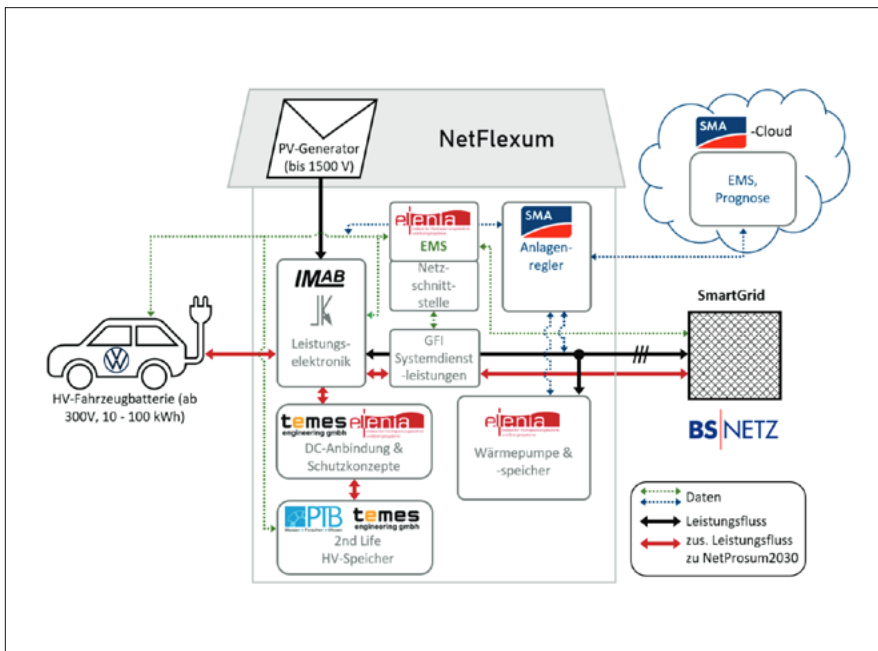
NetFlexum

PV-Generator (bis 1500 V)

SMA -Cloud

EMS, Prognose

elenia EMS

Netz-schnitt-stelle

SMA Anlagen-regler

IMAB

Leistungs-elektronik

HV-Fahrzeugbatterie (ab 300V, 10 - 100 kWh)

GFI Systemdienst-leistungen

SmartGrid

temes engineering gmbh elenia

DC-Anbindung & Schutzkonzepte

elenia

Wärmepumpe & -speicher

BS|NETZ

PTB temes engineering gmbh

2nd Life HV-Speicher

Daten

Leistungsfluss

zus. Leistungsfluss zu NetProsum2030